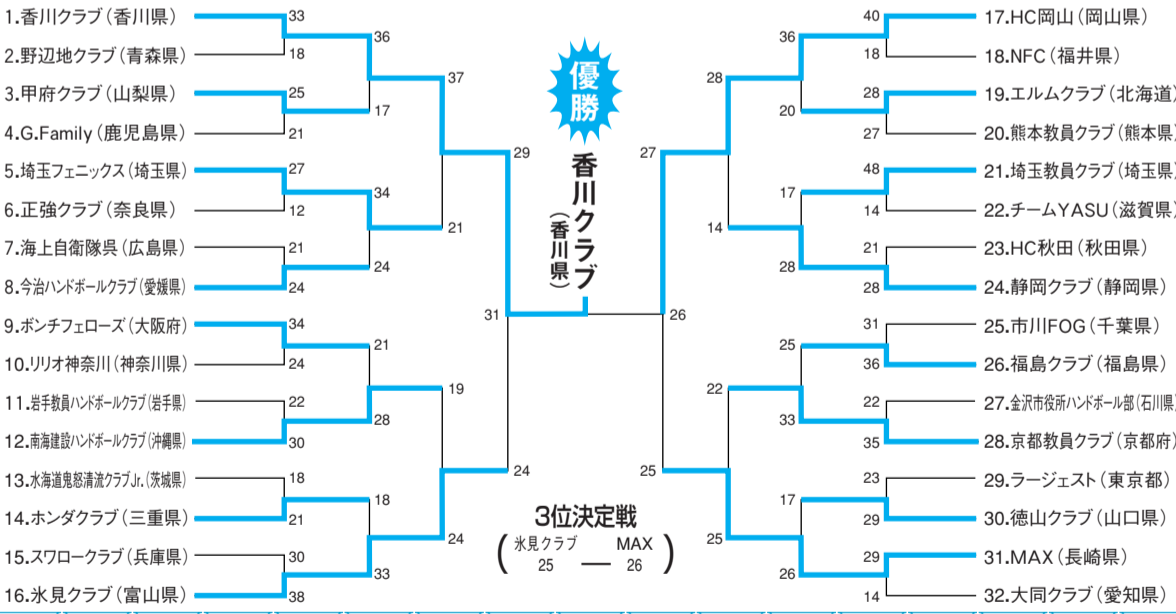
1.香川クラブ（香川県）
2.野辺地クラブ（青森県）
3.甲府クラブ（山梨県）
4.G.Family（鹿児島県）
5.埼玉フェニックス（埼玉県）
6.正強クラブ（奈良県）
7.海上自衛隊県（広島県）
8.今治ハンドボールクラブ（愛媛県）
9.ボンチフェローズ（大阪府）
10.リリオ神奈川（神奈川県）
11.岩手教員ハンドボールクラブ（岩手県）
12.南海建設ハンドボールクラブ（沖縄県）
13.水海道鬼怒清流クラブJr.（茨城県）
14.ホンダクラブ（三重県）
15.スワロークラブ（兵庫県）
16.氷見クラブ（富山県）

33
18
25
21
27
12
21
24
34
24
22
30
18
21
30
38

36
17
34
24
21
28
18
33

37
21
19
24

29
24

31

優勝
香川クラブ
（香川県）

3位決定戦
（氷見クラブ 25 — MAX 26）

26

27
25

28
14
22
25

36
20
17
28
25
33
17
26

40
18
28
27
48
14
21
28
31
36
22
35
23
29
29
14

17.HC岡山（岡山県）
18.NFC（福井県）
19.エルムクラブ（北海道）
20.熊本教員クラブ（熊本県）
21.埼玉教員クラブ（埼玉県）
22.チームYASU（滋賀県）
23.HC秋田（秋田県）
24.静岡クラブ（静岡県）
25.市川FOG（千葉県）
26.福島クラブ（福島県）
27.金沢市役所ハンドボール部（石川県）
28.京都教員クラブ（京都府）
29.ラージェスト（東京都）
30.徳山クラブ（山口県）
31.MAX（長崎県）
32.大同クラブ（愛知県）